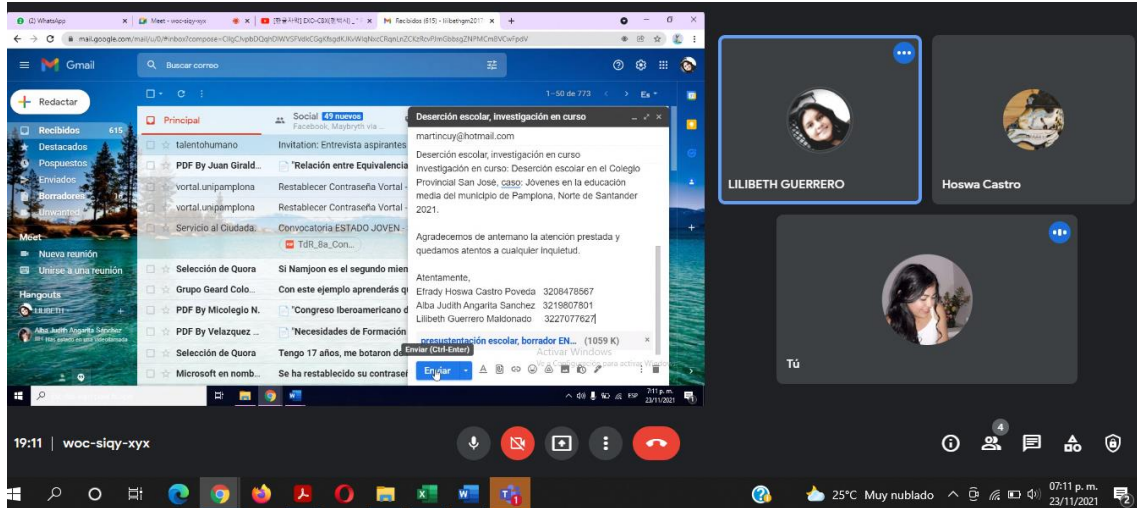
(2) WhatsApp
Meet - woc-siqy-xyx
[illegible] EXO-CBX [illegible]
Recibidos (615) - lilibethgm2017
mail.google.com/mail/u/0/#inbox?compose=CllgCJvpbDQqhDWVSFVdkCGgKfsgdKJKvWqNxcCRqnLnZCKzRcvP/mGbbsgZNPMCmBVCwFpdV

Gmail
Buscar correo
Redactar
Recibidos 615
Destacados
Pospuestos
Enviados
Borradores
Unwanted
Meet
Nueva reunión
Unirse a una reunión
Hangouts
LILIBETH
Alba Judith Angarita Sánchez
Has estado en una videollamada

1–50 de 773
Principal
Social 49 nuevos
Facebook, Maybryth via ...

talentohumano | Invitation: Entrevista aspirantes
PDF By Juan Girald... | "Relación entre Equivalencia
vortal.unipamplona | Restablecer Contraseña Vortal
vortal.unipamplona | Restablecer Contraseña Vortal
Servicio al Ciudada. | Convocatoria ESTADO JOVEN
TdR_8a_Con...
Selección de Quora | Si Namjoon es el segundo mien
Grupo Geard Colo... | Con este ejemplo aprenderás q
PDF By Micolegio N. | "Congreso Iberoamericano d
PDF By Velazquez ... | "Necesidades de Formación
Selección de Quora | Tengo 17 años, me botaron de
Microsoft en nomb... | Se ha restablecido su contraseñ

Deserción escolar, investigación en curso
martincuy@hotmail.com
Deserción escolar, investigación en curso
Investigación en curso: Deserción escolar en el Colegio Provincial San José, caso: Jóvenes en la educación media del municipio de Pamplona, Norte de Santander 2021.

Agradecemos de antemano la atención prestada y quedamos atentos a cualquier inquietud.

Atentamente,
Efrady Hoswa Castro Poveda 3208478567
Alba Judith Angarita Sanchez 3219807801
Lilibeth Guerrero Maldonado 3227077627

presentación escolar, borrador EN... (1059 K)
Enviar (Ctrl-Enter)
Enviar
Activar Windows
Ve a Configuración para activar Windows.
7:11 p. m.
23/11/2021
ESP

LILIBETH GUERRERO
Hoswa Castro
Tú

19:11 | woc-siqy-xyx
4

25°C Muy nublado
07:11 p. m.
23/11/2021